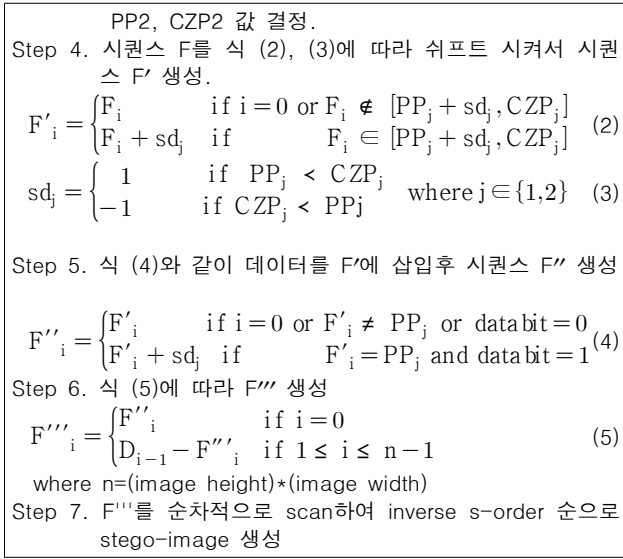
PP2, CZP2 값 결정.
Step 4. 시퀀스 F를 식 (2), (3)에 따라 쉬프트 시켜서 시퀀스 F′ 생성.

$F'_i = \begin{cases} F_i & \text{if } i=0 \text{ or } F_i \notin [PP_j + sd_j, CZP_j] \\ F_i + sd_j & \text{if } \quad F_i \in [PP_j + sd_j, CZP_j] \end{cases}$ (2)

$sd_j = \begin{cases} 1 & \text{if } PP_j < CZP_j \\ -1 & \text{if } CZP_j < PPj \end{cases}$ where $j \in \{1,2\}$ (3)

Step 5. 식 (4)와 같이 데이터를 F′에 삽입후 시퀀스 F″ 생성

$F''_i = \begin{cases} F'_i & \text{if } i=0 \text{ or } F'_i \neq PP_j \text{ or databit}=0 \\ F'_i + sd_j & \text{if } \quad F'_i = PP_j \text{ and databit}=1 \end{cases}$ (4)

Step 6. 식 (5)에 따라 F‴ 생성

$F'''_i = \begin{cases} F''_i & \text{if } i=0 \\ D_{i-1} - F''_i & \text{if } 1 \le i \le n-1 \end{cases}$ (5)

where n=(image height)*(image width)
Step 7. F'''를 순차적으로 scan하여 inverse s-order 순으로 stego-image 생성